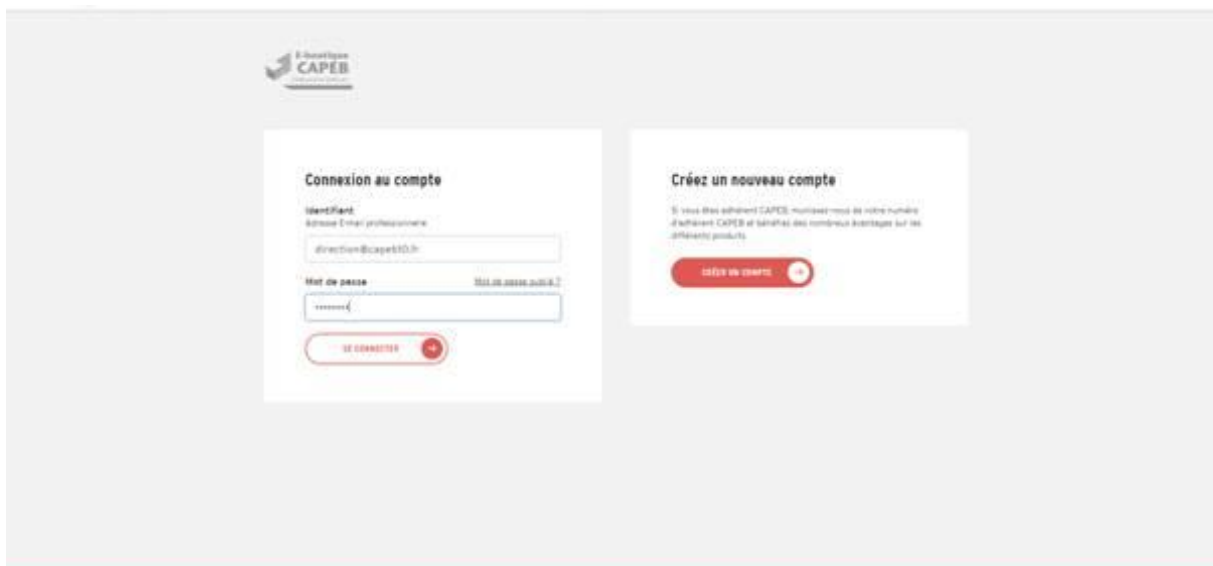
E-boutique
CAPEB

Connexion au compte

Identifiant
Adresse E-mail professionnelle

direction@capeb10.fr

Mot de passe

Mot de passe oublié ?

SE CONNECTER

Créez un nouveau compte

Si vous êtes adhérent CAPEB, munissez-vous de votre numéro d'adhérent CAPEB et bénéficiez des nombreux avantages sur les différents produits.

CRÉER UN COMPTE